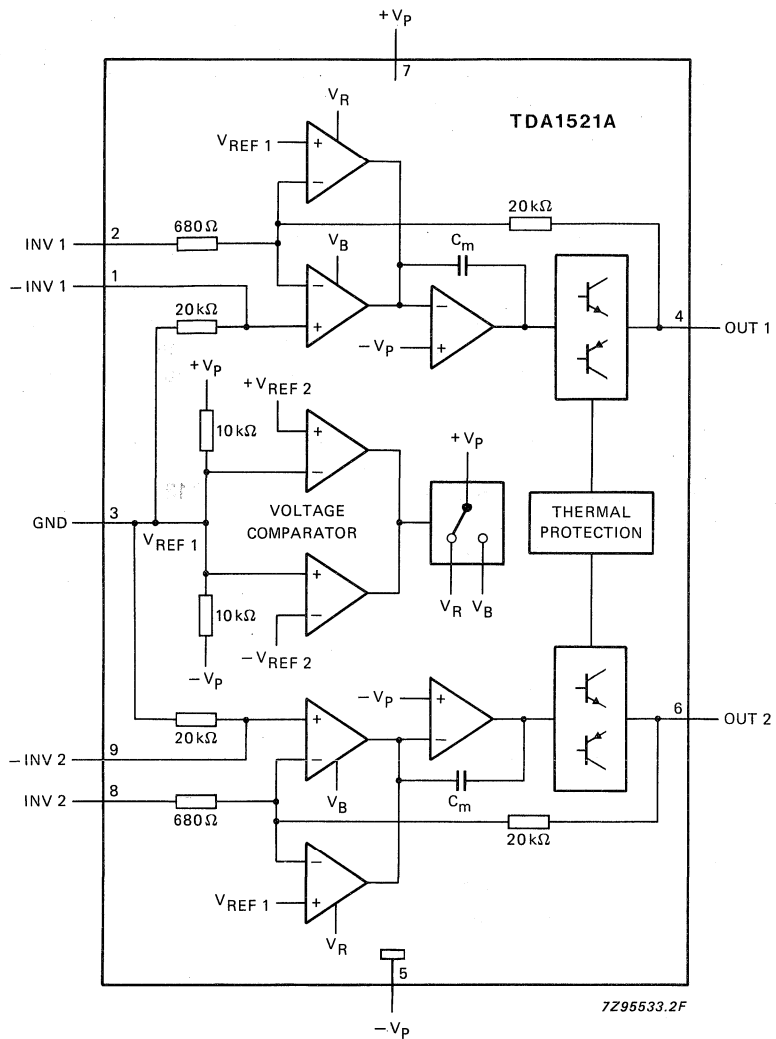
$+V_P$
7
$V_R$
TDA1521A
$V_{REF\ 1}$
+
−
20 kΩ
INV 1
2
680 Ω
$V_B$
$C_m$
− INV 1
1
−
−
20 kΩ
+
+
4
OUT 1
$-V_P$
$+V_P$
$+V_{REF\ 2}$
10 kΩ
+
$+V_P$
−
VOLTAGE
COMPARATOR
GND
3
THERMAL
PROTECTION
$V_{REF\ 1}$
+
$V_R$
$V_B$
10 kΩ
−
$-V_{REF\ 2}$
$-V_P$
$-V_P$
+
6
OUT 2
20 kΩ
−
− INV 2
9
−
$V_B$
$C_m$
INV 2
8
680 Ω
20 kΩ
−
$V_{REF\ 1}$
+
$V_R$
5
$-V_P$
7Z95533.2F